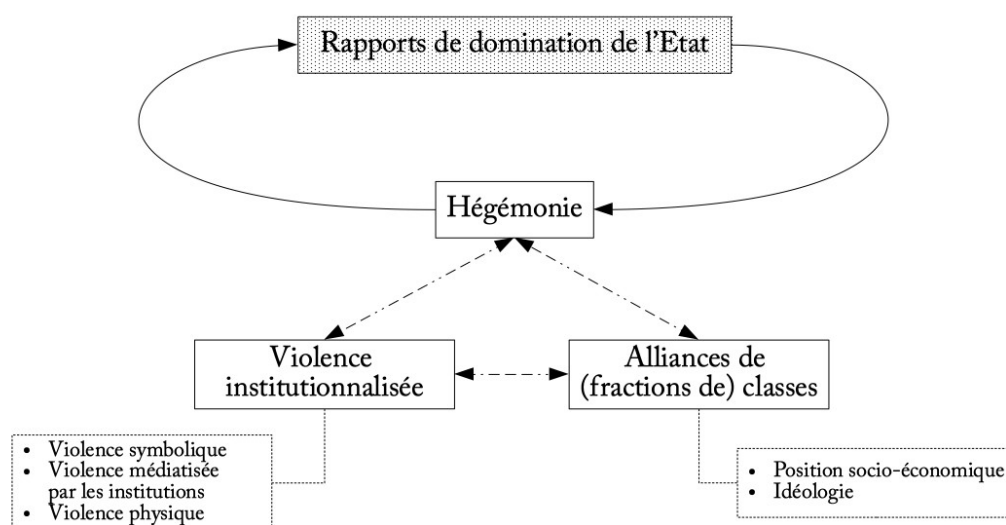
Rapports de domination de l'Etat

Hégémonie

Violence institutionnalisée

Alliances de (fractions de) classes

- Violence symbolique
- Violence médiatisée par les institutions
- Violence physique

- Position socio-économique
- Idéologie